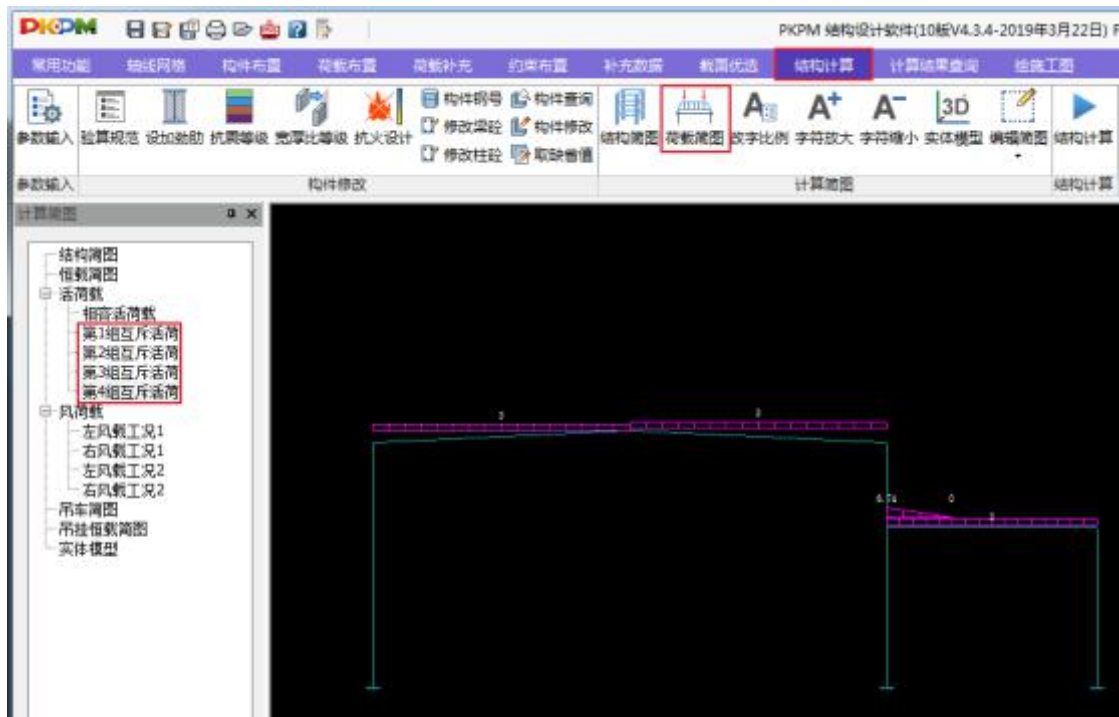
PKPM

PKPM 结构设计软件(10版V4.3.4-2019年3月22日) F

常用功能 轴线网格 构件布置 荷载布置 荷载补充 约束布置 补充数据 截面优选 结构计算 计算结果查询 绘施工图

参数输入 验算规范 设加劲肋 抗震等级 宽厚比等级 抗火设计 构件钢号 修改梁砼 修改柱砼 构件查询 构件修改 取缺省值 结构简图 荷载简图 数字比例 字符放大 字符缩小 实体模型 编辑简图 结构计算

参数输入 构件修改 计算简图 结构计算

计算简图

结构简图
恒载简图
活荷载
相容活荷载
第1组互斥活荷
第2组互斥活荷
第3组互斥活荷
第4组互斥活荷
风荷载
左风载工况1
右风载工况1
左风载工况2
右风载工况2
吊车简图
吊挂恒载简图
实体模型

3
3
6.74
0
3